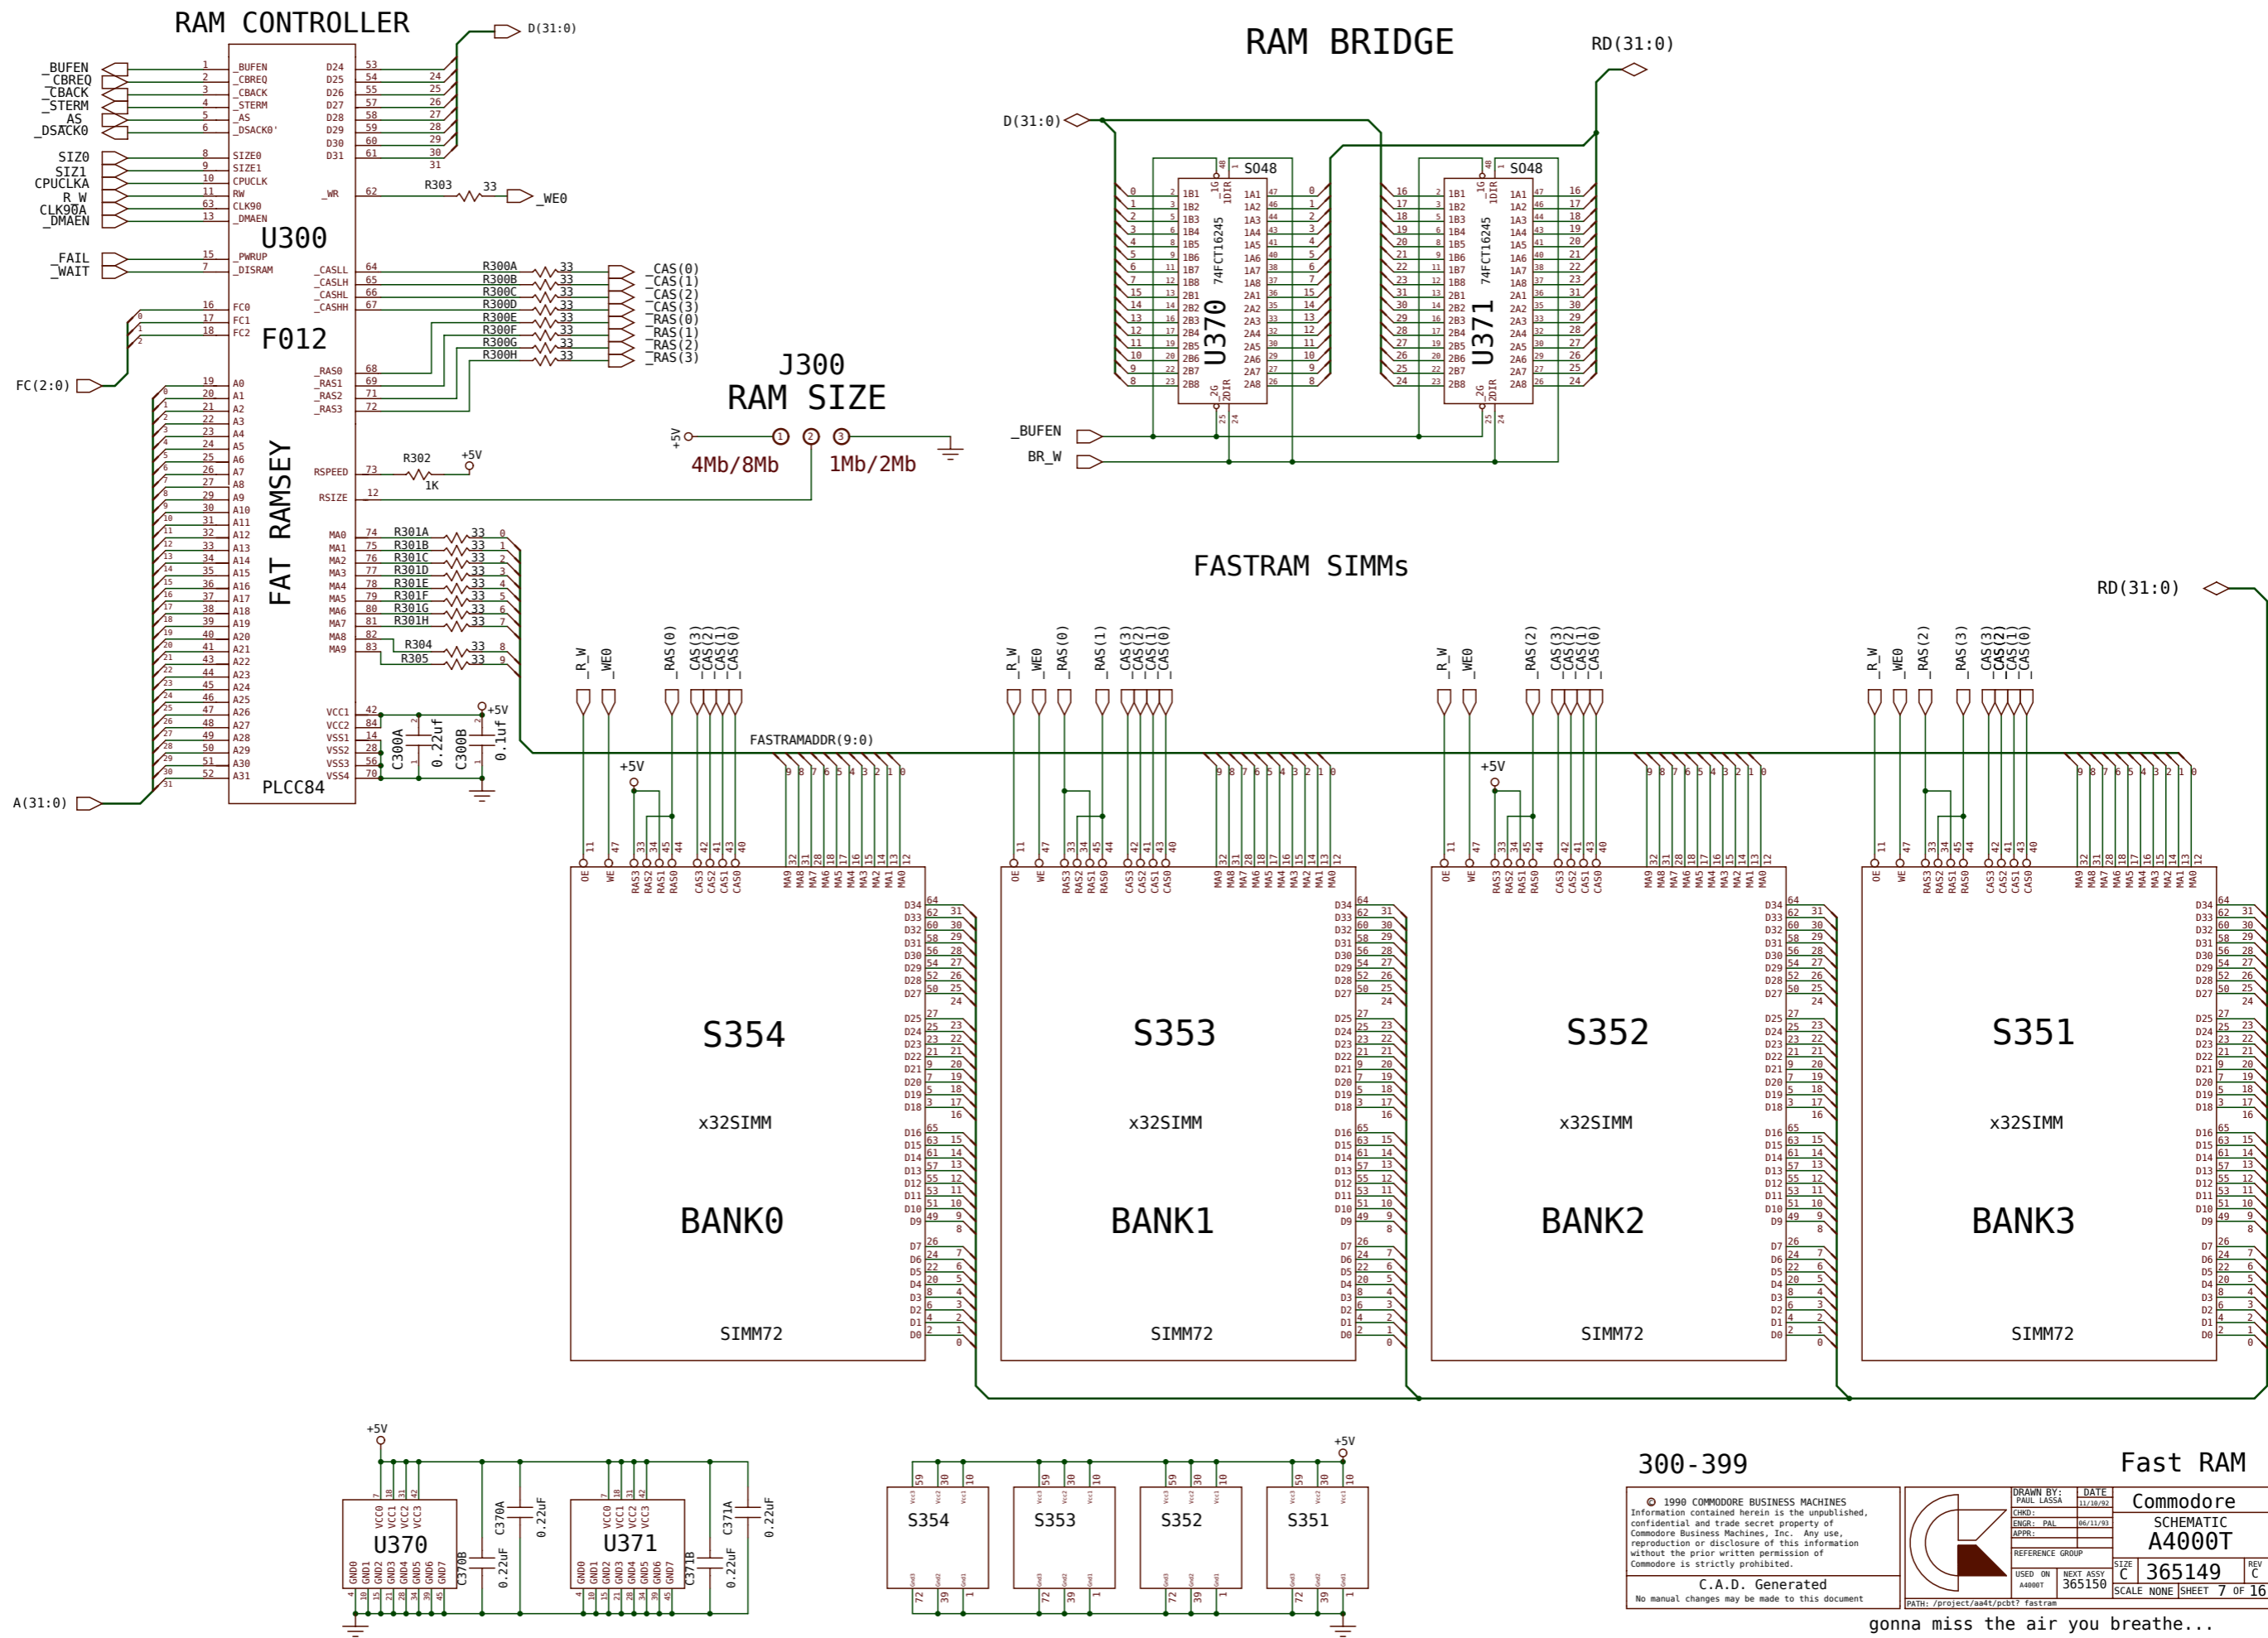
RAM CONTROLLER

D(31:0)

_BUFEN
_CBREQ
_CBACK
_STERM
_AS
_DSACK0
SIZ0
SIZ1
CPUCLKA
R_W
CLK90A
_DMAEN
_FAIL
_WAIT
FC(2:0)
A(31:0)

U300
F012
FAT RAMSEY
PLCC84

_BUFEN _CBREQ _CBACK _STERM _AS _DSACK0' SIZE0 SIZE1 CPUCLK RW CLK90 _DMAEN _PWRUP _DISRAM FC0 FC1 FC2
A0 A1 A2 A3 A4 A5 A6 A7 A8 A9 A10 A11 A12 A13 A14 A15 A16 A17 A18 A19 A20 A21 A22 A23 A24 A25 A26 A27 A28 A29 A30 A31
D24 D25 D26 D27 D28 D29 D30 D31 _WR _CASLL _CASLH _CASHL _CASHH _RAS0 _RAS1 _RAS2 _RAS3 RSPEED RSIZE MA0 MA1 MA2 MA3 MA4 MA5 MA6 MA7 MA8 MA9 VCC1 VCC2 VSS1 VSS2 VSS3 VSS4

R303 33 _WE0
R300A R300B R300C R300D R300E R300F R300G R300H 33
_CAS(0) _CAS(1) _CAS(2) _CAS(3) _RAS(0) _RAS(1) _RAS(2) _RAS(3)
R302 1K +5V
R301A R301B R301C R301D R301E R301F R301G R301H R304 R305 33
C300A 0.22uf C300B 0.1uf +5V

J300
RAM SIZE
+5V 1 2 3
4Mb/8Mb 1Mb/2Mb

RAM BRIDGE
RD(31:0)
D(31:0)
S048 S048
U370 74FCT16245
U371 74FCT16245
1G 1DIR 2G 2DIR
1B1 1B2 1B3 1B4 1B5 1B6 1B7 1B8 2B1 2B2 2B3 2B4 2B5 2B6 2B7 2B8
1A1 1A2 1A3 1A4 1A5 1A6 1A7 1A8 2A1 2A2 2A3 2A4 2A5 2A6 2A7 2A8
_BUFEN
BR_W

FASTRAM SIMMs
RD(31:0)
FASTRAMADDR(9:0)
R_W _WE0 _RAS(0) _CAS(3) _CAS(2) _CAS(1) _CAS(0)
R_W _WE0 _RAS(0) _RAS(1) _CAS(3) _CAS(2) _CAS(1) _CAS(0)
R_W _WE0 _RAS(2) _CAS(3) _CAS(2) _CAS(1) _CAS(0)
R_W _WE0 _RAS(2) _RAS(3) _CAS(3) _CAS(2) _CAS(1) _CAS(0)
+5V
OE WE RAS3 RAS2 RAS1 RAS0 CAS3 CAS2 CAS1 CAS0 MA9 MA8 MA7 MA6 MA5 MA4 MA3 MA2 MA1 MA0
D34 D33 D32 D31 D30 D29 D28 D27 D25 D24 D23 D22 D21 D20 D19 D18 D16 D15 D14 D13 D12 D11 D10 D9 D7 D6 D5 D4 D3 D2 D1 D0

S354
x32SIMM
BANK0
SIMM72

S353
x32SIMM
BANK1
SIMM72

S352
x32SIMM
BANK2
SIMM72

S351
x32SIMM
BANK3
SIMM72

+5V
U370 VCC0 VCC1 VCC2 VCC3 GND0 GND1 GND2 GND3 GND4 GND5 GND6 GND7
C370A 0.22uF C370B 0.22uF
U371 VCC0 VCC1 VCC2 VCC3 GND0 GND1 GND2 GND3 GND4 GND5 GND6 GND7
C371A 0.22uF C371B 0.22uF
S354 S353 S352 S351
+5V

300-399
Fast RAM
© 1990 COMMODORE BUSINESS MACHINES
Information contained herein is the unpublished, confidential and trade secret property of Commodore Business Machines, Inc. Any use, reproduction or disclosure of this information without the prior written permission of Commodore is strictly prohibited.
C.A.D. Generated
No manual changes may be made to this document
DRAWN BY: PAUL LASSA DATE 11/10/92
CHKD:
ENGR: PAL 06/11/93
APPR:
REFERENCE GROUP
Commodore
SCHEMATIC
A4000T
USED ON A4000T NEXT ASSY 365150
SIZE C 365149 REV C
SCALE NONE SHEET 7 OF 16
PATH: /project/aa4t/pcbt? fastram
gonna miss the air you breathe...